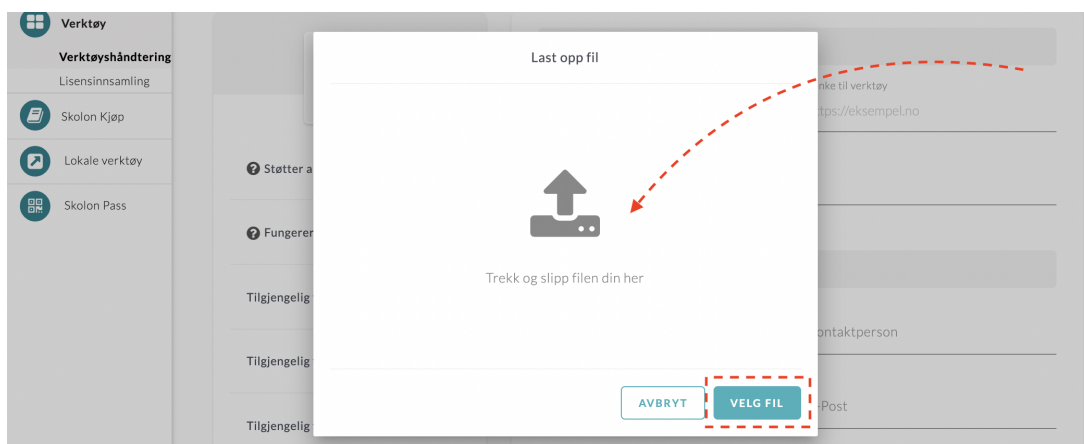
Verktøy

Verktøyshåndtering

Lisensinnsamling

Skolon Kjøp

Lokale verktøy

Skolon Pass

Støtter a

Fungerer

Tilgjengelig

Tilgjengelig

Tilgjengelig

Last opp fil

Trekk og slipp filen din her

AVBRYT

VELG FIL

nke til verktøy

tps://eksempel.no

ontaktperson

-Post